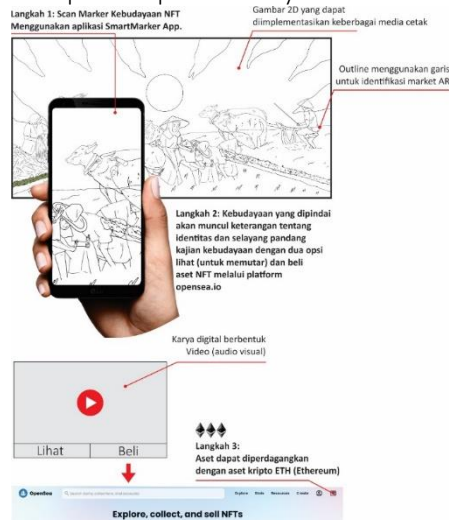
Langkah 1: Scan Marker Kebudayaan NFT Menggunakan aplikasi SmartMarker App.

Gambar 2D yang dapat diimplementasikan keberbagai media cetak

Outline menggunakan garis untuk identifikasi market AR

Langkah 2: Kebudayaan yang dipindai akan muncul keterangan tentang identitas dan selayang pandang kajian kebudayaan dengan dua opsi lihat (untuk memutar) dan beli aset NFT melalui platform opensea.io

Karya digital berbentuk Video (audio visual)

Lihat

Beli

Langkah 3: Aset dapat diperdagangkan dengan aset kripto ETH (Ethereum)

OpenSea

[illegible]

Explore Stats Resources Create

Explore, collect, and sell NFTs